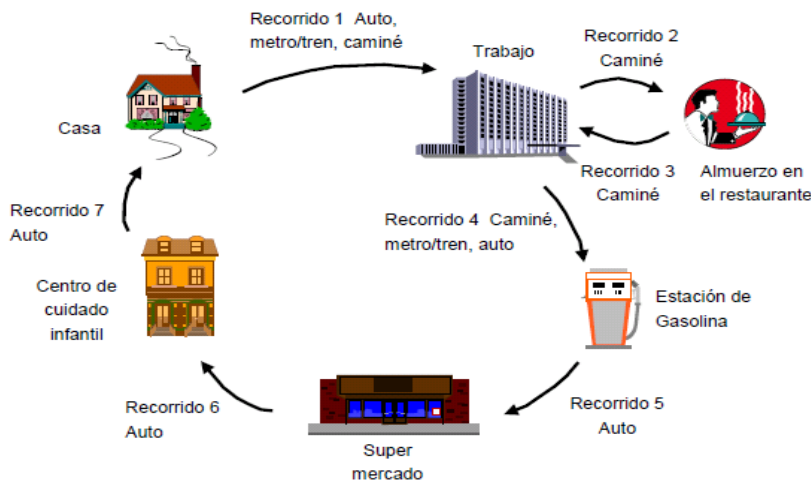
Recorrido 1 Auto, metro/tren, caminé

Trabajo

Recorrido 2 Caminé

Casa

Recorrido 3 Caminé

Almuerzo en el restaurante

Recorrido 4 Caminé, metro/tren, auto

Recorrido 7 Auto

Centro de cuidado infantil

Estación de Gasolina

Recorrido 6 Auto

Recorrido 5 Auto

Super mercado